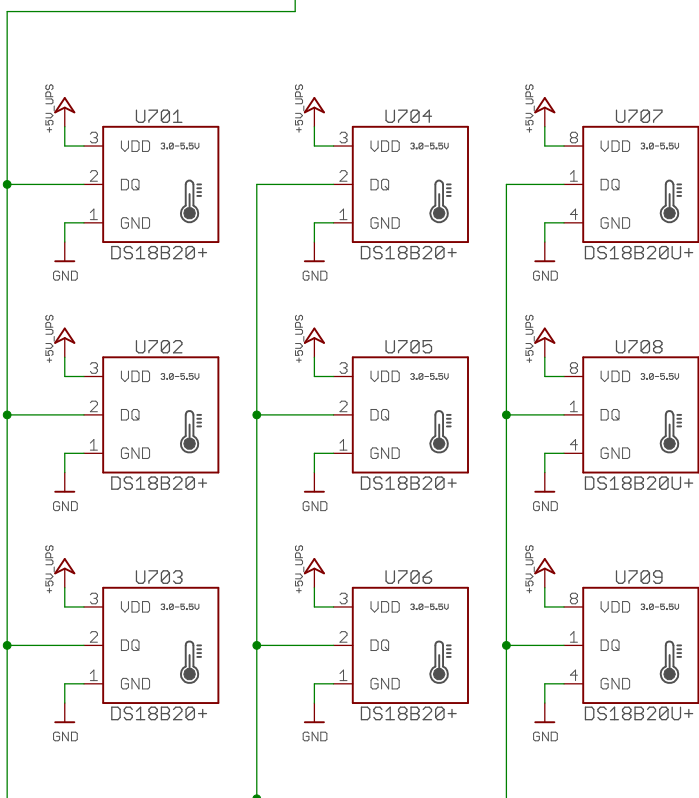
+5V_UPS
U701
3 VDD 3.0-5.5V
2 DQ
1 GND
DS18B20+
GND

+5V_UPS
U704
3 VDD 3.0-5.5V
2 DQ
1 GND
DS18B20+
GND

+5V_UPS
U707
8 VDD 3.0-5.5V
1 DQ
4 GND
DS18B20U+
GND

+5V_UPS
U702
3 VDD 3.0-5.5V
2 DQ
1 GND
DS18B20+
GND

+5V_UPS
U705
3 VDD 3.0-5.5V
2 DQ
1 GND
DS18B20+
GND

+5V_UPS
U708
8 VDD 3.0-5.5V
1 DQ
4 GND
DS18B20U+
GND

+5V_UPS
U703
3 VDD 3.0-5.5V
2 DQ
1 GND
DS18B20+
GND

+5V_UPS
U706
3 VDD 3.0-5.5V
2 DQ
1 GND
DS18B20+
GND

+5V_UPS
U709
8 VDD 3.0-5.5V
1 DQ
4 GND
DS18B20U+
GND